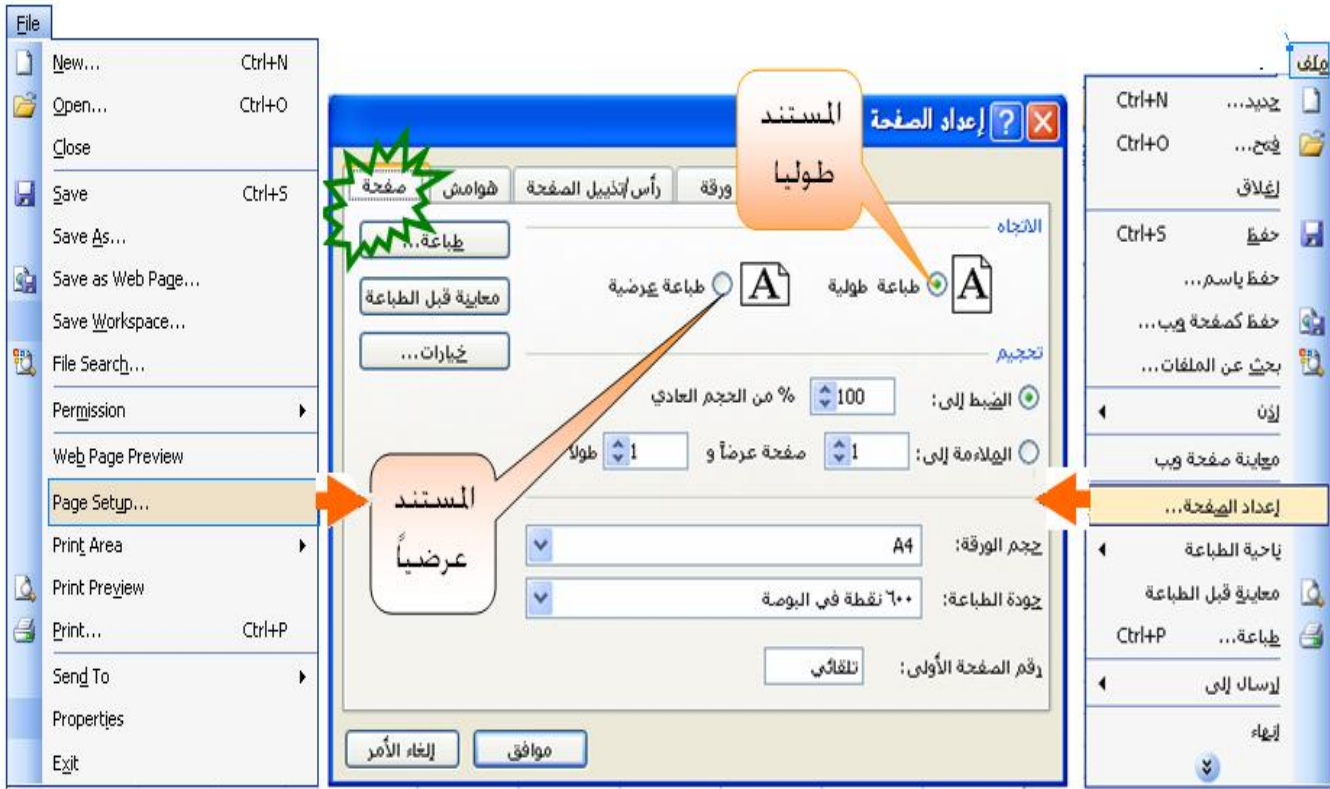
File
New... Ctrl+N
Open... Ctrl+O
Close
Save Ctrl+S
Save As...
Save as Web Page...
Save Workspace...
File Search...
Permission
Web Page Preview
Page Setup...
Print Area
Print Preview
Print... Ctrl+P
Send To
Properties
Exit

إعداد الصفحة
المستند طوليا
صفحة
هوامش
رأس/تذييل الصفحة
ورقة
طباعة...
معاينة قبل الطباعة
خيارات...
الاتجاه
طباعة طولية
طباعة عرضية
تحجيم
الضبط إلى: 100 % من الحجم العادي
الملاءمة إلى: 1 صفحة عرضاً و 1 طولاً
المستند عرضياً
حجم الورقة: A4
جودة الطباعة: ٦٠٠ نقطة في البوصة
رقم الصفحة الأولى: تلقائي
موافق
إلغاء الأمر

ملف
جديد... Ctrl+N
فتح... Ctrl+O
إغلاق
حفظ Ctrl+S
حفظ باسم...
حفظ كصفحة ويب...
بحث عن الملفات...
إذن
معاينة صفحة ويب
إعداد الصفحة...
ناحية الطباعة
معاينة قبل الطباعة
طباعة... Ctrl+P
إرسال إلى
إنهاء